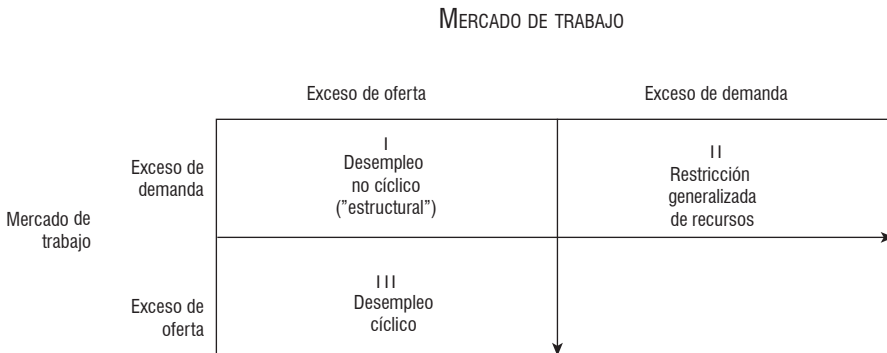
Mercado de trabajo

|  |  | Exceso de oferta | Exceso de demanda |
|---|---|---|---|
| Mercado de trabajo | Exceso de demanda | I Desempleo no cíclico ("estructural") | II Restricción generalizada de recursos |
|  | Exceso de oferta | III Desempleo cíclico |  |